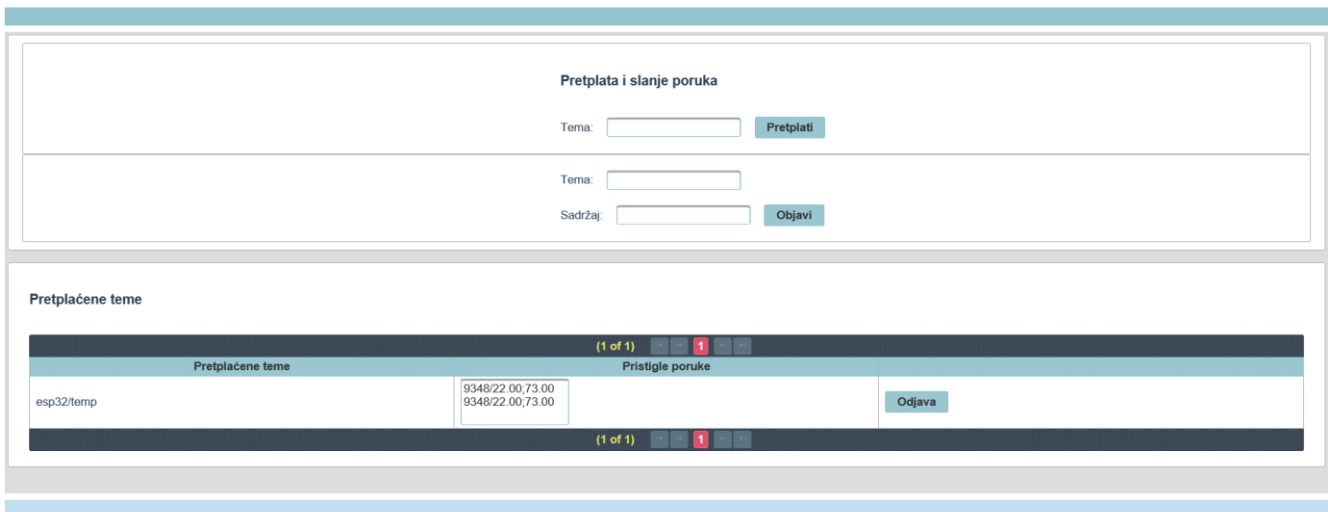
Pretplata i slanje poruka

Tema: Pretplati

Tema:

Sadržaj: Objavi

Pretplaćene teme

(1 of 1) 1

| Pretplaćene teme | Pristigle poruke | |
|---|---|---|
| esp32/temp | 9348/22.00;73.00 9348/22.00;73.00 | Odjava |

(1 of 1) 1